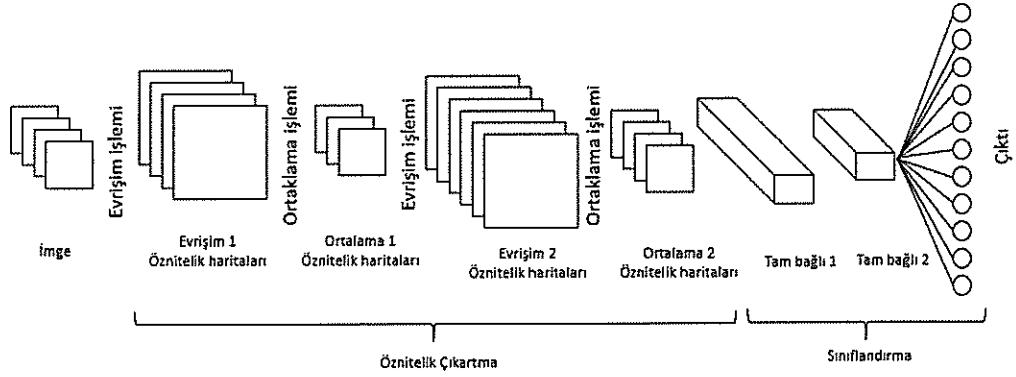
İmge

Evrişim işlemi

Evrişim 1
Öznitelik haritaları

Ortaklama işlemi

Ortalama 1
Öznitelik haritaları

Evrişim işlemi

Evrişim 2
Öznitelik haritaları

Ortaklama işlemi

Ortalama 2
Öznitelik haritaları

Tam bağlı 1

Tam bağlı 2

Çıktı

Öznitelik Çıkartma

Sınıflandırma